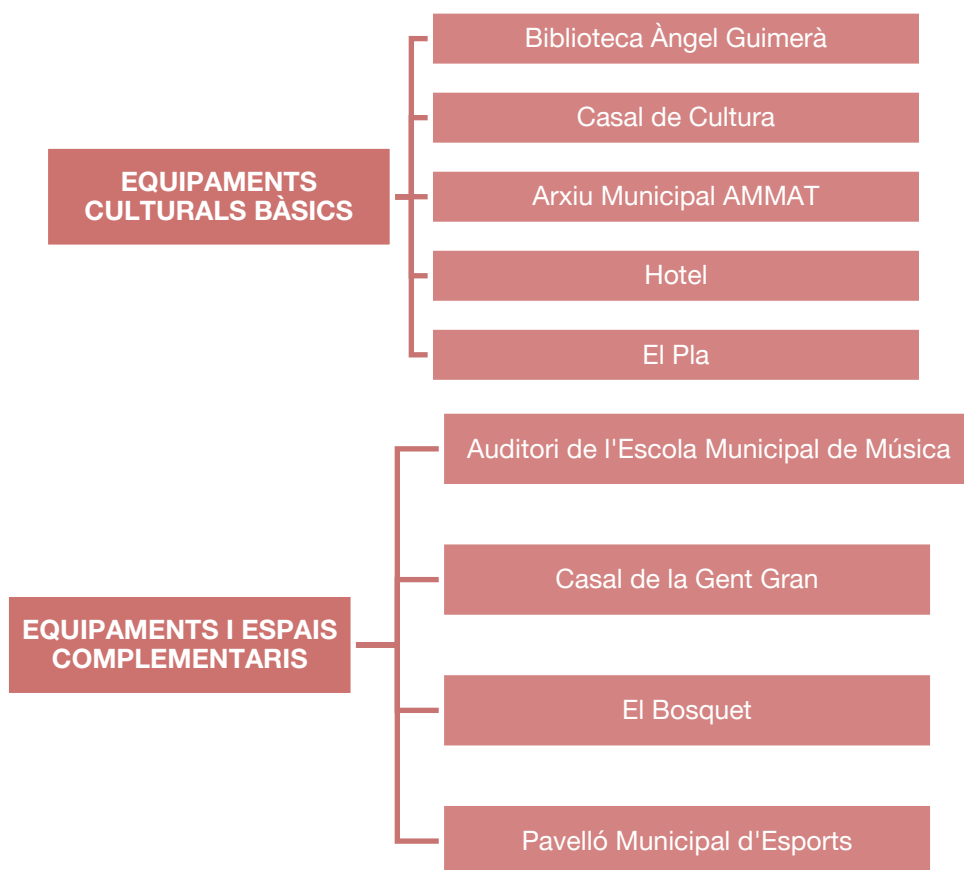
EQUIPAMENTS CULTURALS BÀSICS

Biblioteca Àngel Guimerà

Casal de Cultura

Arxiu Municipal AMMAT

Hotel

El Pla

EQUIPAMENTS I ESPAIS COMPLEMENTARIS

Auditori de l'Escola Municipal de Música

Casal de la Gent Gran

El Bosquet

Pavelló Municipal d'Esports